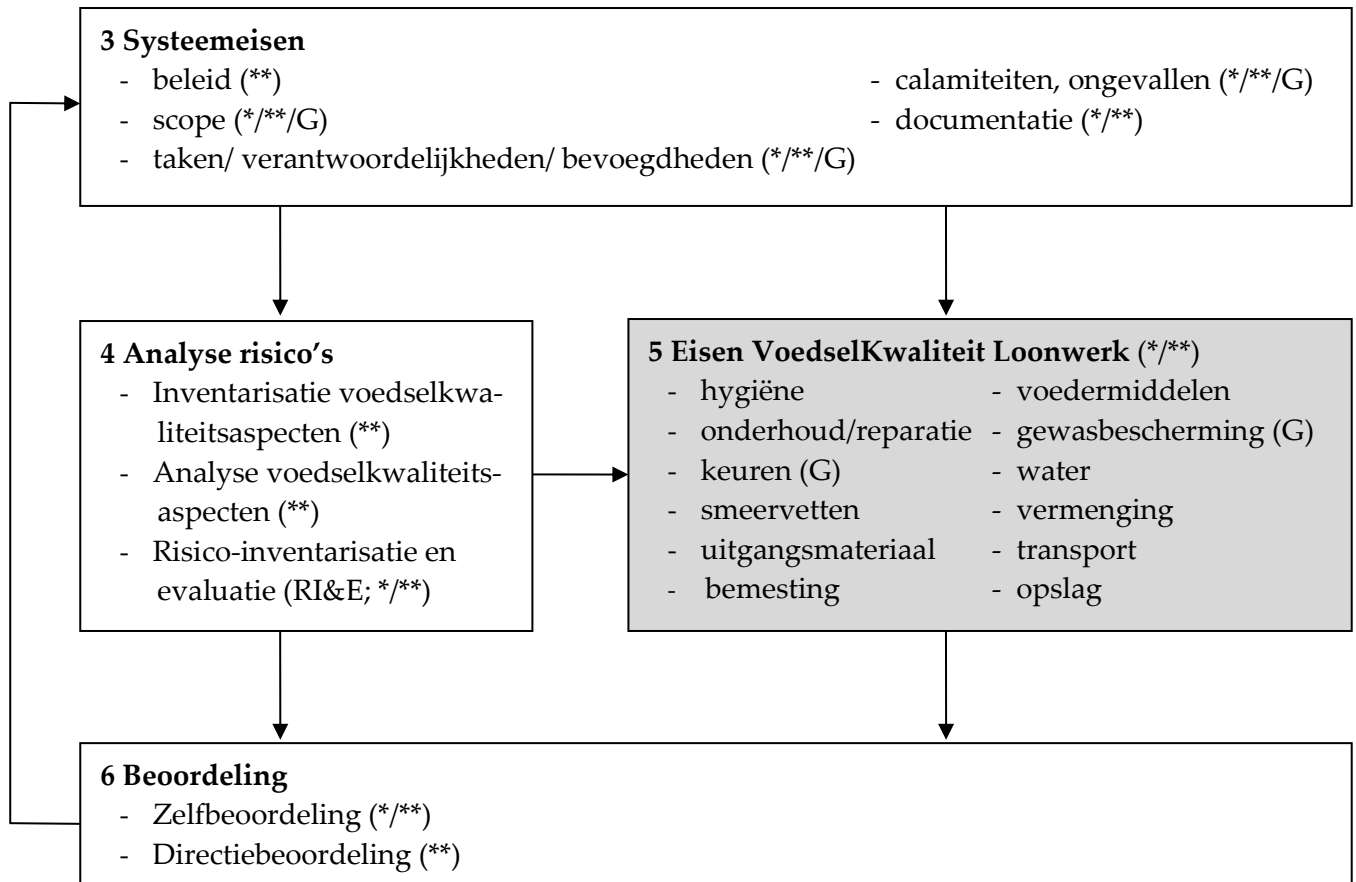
**3 Systeemeisen**
- beleid (**)
- scope (*/**/G)
- taken/ verantwoordelijkheden/ bevoegdheden (*/**/G)
- calamiteiten, ongevallen (*/**/G)
- documentatie (*/**)

**4 Analyse risico's**
- Inventarisatie voedselkwaliteitsaspecten (**)
- Analyse voedselkwaliteitsaspecten (**)
- Risico-inventarisatie en evaluatie (RI&E; */**)

**5 Eisen VoedselKwaliteit Loonwerk** (*/**)
- hygiëne
- onderhoud/reparatie
- keuren (G)
- smeervetten
- uitgangsmateriaal
- bemesting
- voedermiddelen
- gewasbescherming (G)
- water
- vermenging
- transport
- opslag

**6 Beoordeling**
- Zelfbeoordeling (*/**)
- Directiebeoordeling (**)